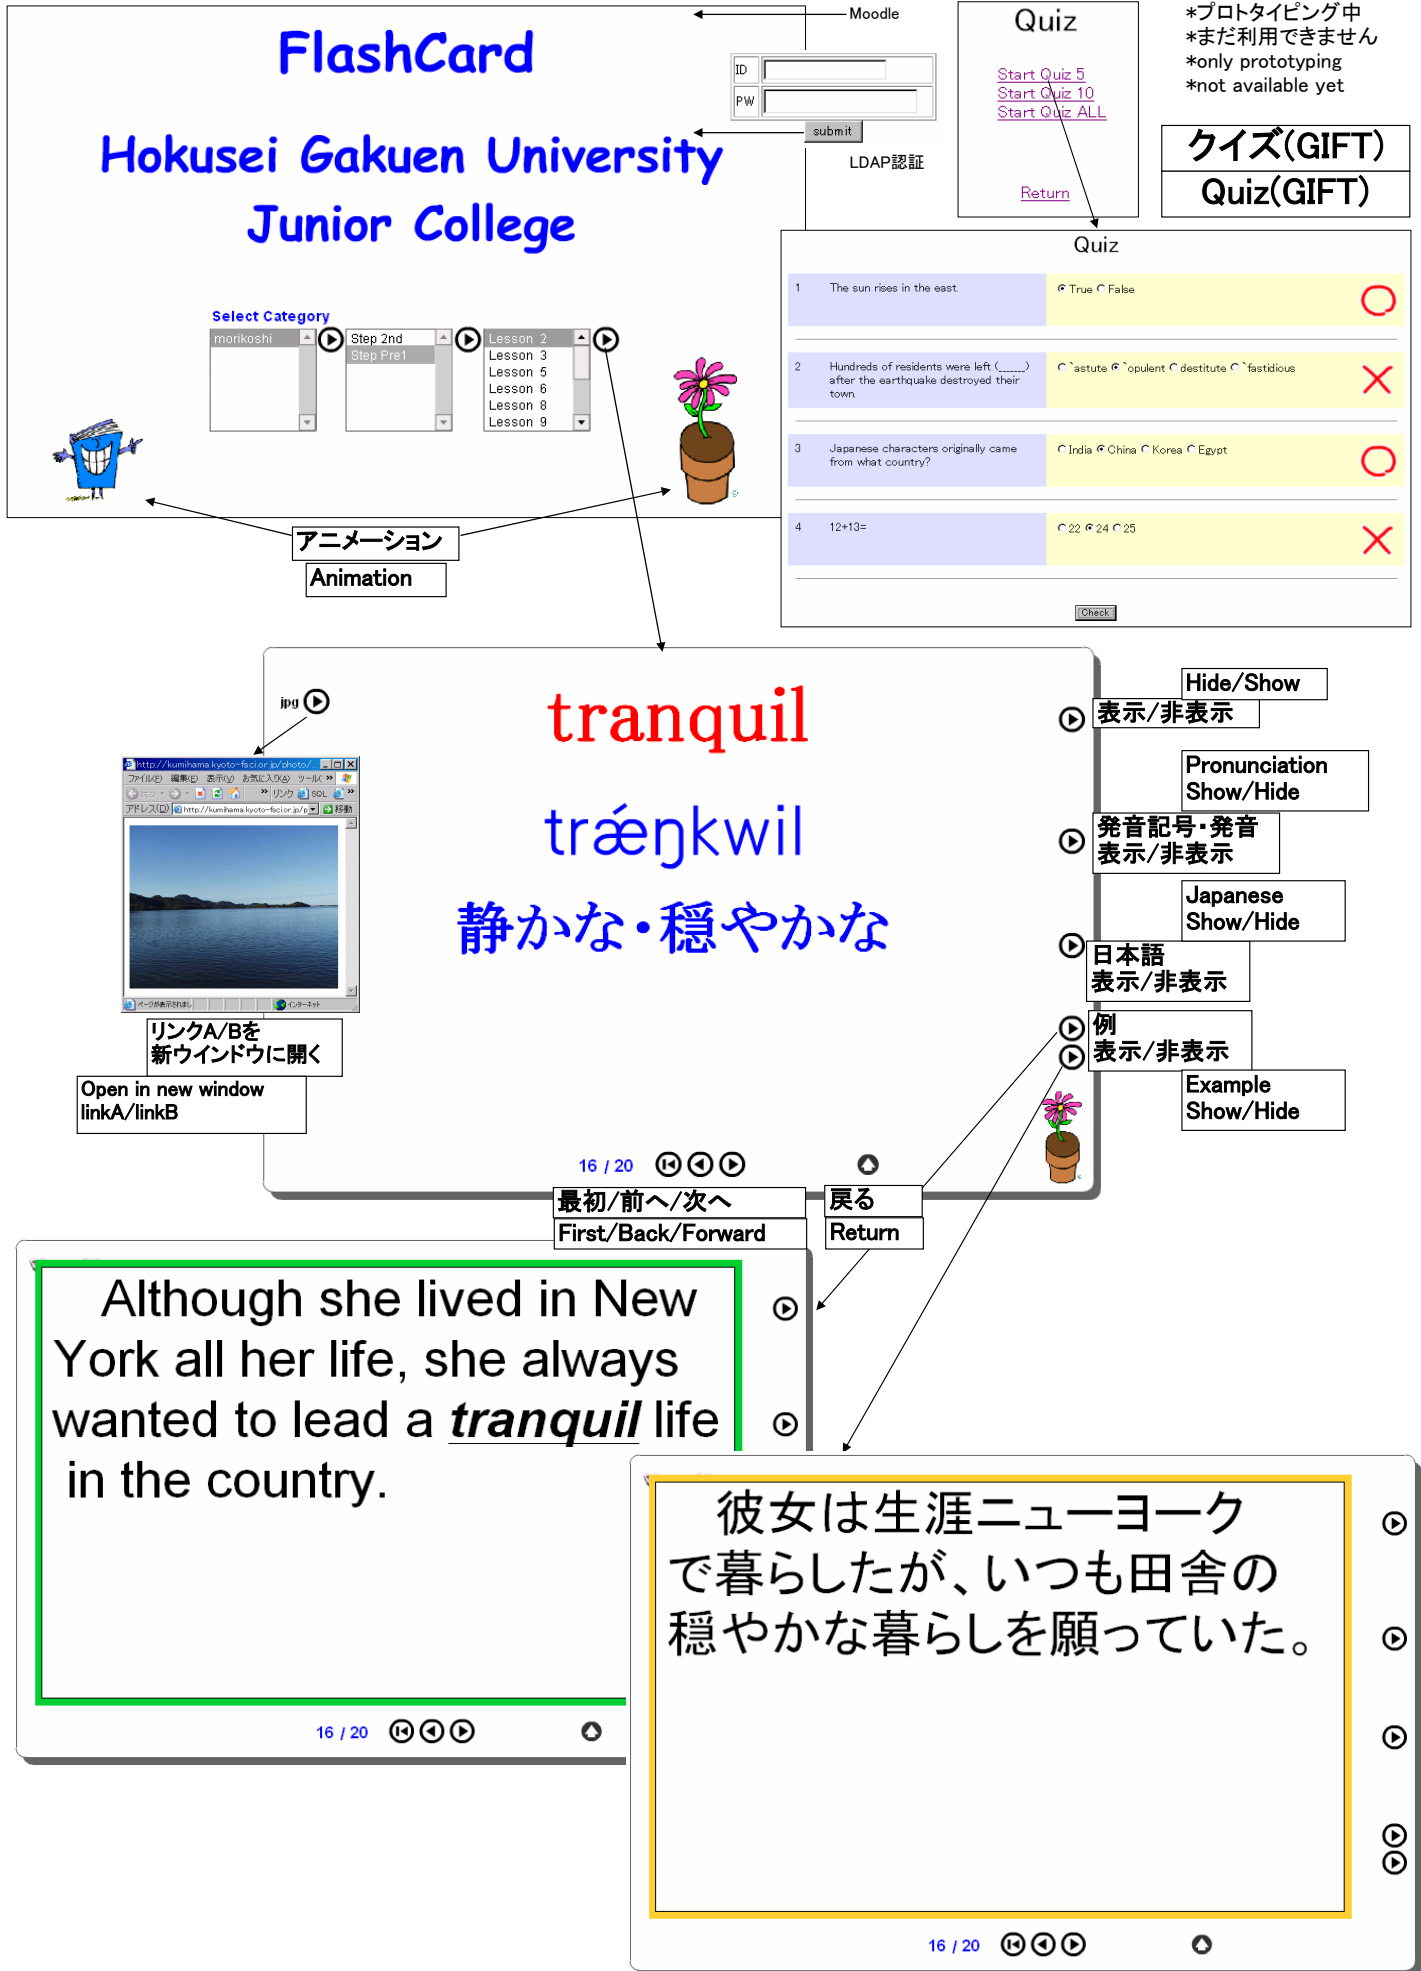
FlashCard

Hokusei Gakuen University Junior College

Moodle

ID
PW
submit

LDAP認証

Quiz

Start Quiz 5
Start Quiz 10
Start Quiz ALL

Return

*プロトタイピング中
*まだ利用できません
*only prototyping
*not available yet

クイズ(GIFT)
Quiz(GIFT)

Select Category

morikoshi

Step 2nd
Step Pre1

Lesson 2
Lesson 3
Lesson 5
Lesson 6
Lesson 8
Lesson 9

Quiz

| | | |
|---|---|---|
| 1 The sun rises in the east. | True False | ○ |
| 2 Hundreds of residents were left (\_\_\_\_) after the earthquake destroyed their town. | astute opulent destitute fastidious | × |
| 3 Japanese characters originally came from what country? | India China Korea Egypt | ○ |
| 4 12+13= | 22 24 25 | × |

Check

アニメーション
Animation

jpg

tranquil

trǽŋkwil

静かな・穏やかな

Hide/Show
表示/非表示

Pronunciation Show/Hide
発音記号・発音 表示/非表示

Japanese Show/Hide
日本語 表示/非表示

例 表示/非表示
Example Show/Hide

http://kumihama.kyoto-fsci.or.jp/photo/
ファイル(F) 編集(E) 表示(V) お気に入り(A) ツール(T)
リンク
アドレス(D) http://kumihama.kyoto-fsci.or.jp/p 移動
ページが表示されました
インターネット

リンクA/Bを 新ウインドウに開く
Open in new window linkA/linkB

16 / 20

最初/前へ/次へ
First/Back/Forward

戻る
Return

Although she lived in New York all her life, she always wanted to lead a tranquil life in the country.

16 / 20

彼女は生涯ニューヨークで暮らしたが、いつも田舎の穏やかな暮らしを願っていた。

16 / 20